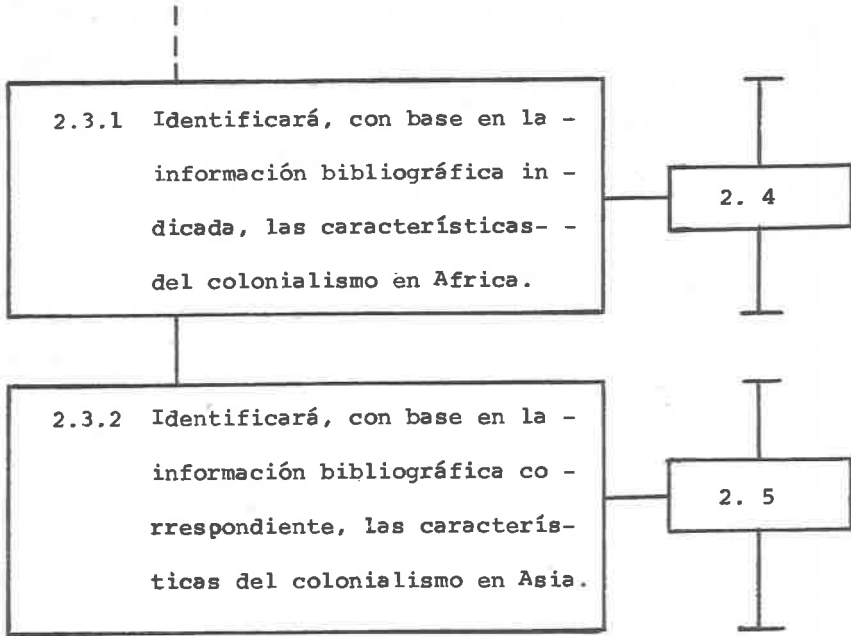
2.3.1 Identificará, con base en la información bibliográfica indicada, las características del colonialismo en Africa.

2. 4

2.3.2 Identificará, con base en la información bibliográfica correspondiente, las características del colonialismo en Asia.

2. 5